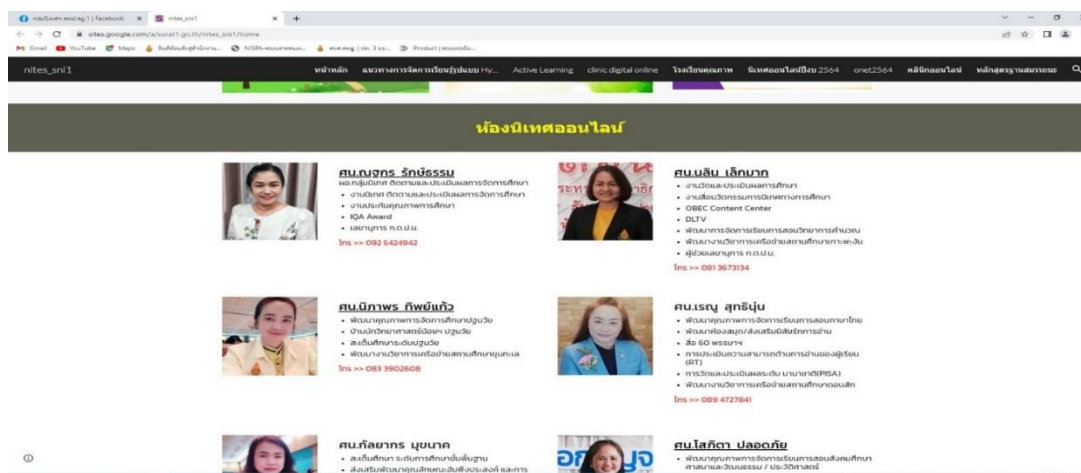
กลุ่มนิเทศฯ สพป.สฎ.1 | Facebook × nites_sni1 × +

sites.google.com/a/surat1.go.th/nites_sni1/home

Gmail YouTube Maps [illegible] NISPA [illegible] สพป.สฎ. | เขต 1 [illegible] Product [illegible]

nites_sni1 หน้าหลัก แนวทางการจัดการเรียนรู้แบบ Hy... Active Learning clinic digital online โรงเรียนคุณภาพ นิเทศออนไลน์ปีงบ 2564 onet2564 คลินิกออนไลน์ หลักสูตรฐานสมรรถนะ

ห้องนิเทศออนไลน์

ศน.ณจุฑร รักษ์ธรรม
ผอ.กลุ่มนิเทศ ติดตามและประเมินผลการจัดการศึกษา
• งานนิเทศ ติดตามและประเมินผลการจัดการศึกษา
• งานประกันคุณภาพการศึกษา
• IQA Award
• เลขานุการ ก.ต.ป.น.
โทร >> 092 5424942

ศน.นลิน เล็กมาก
• งานวัดและประเมินผลการศึกษา
• งานส่งเสริมนวัตกรรมการนิเทศทางการศึกษา
• OBEC Content Center
• DLTV
• พัฒนาการจัดการเรียนการสอนวิชาการคำนวณ
• พัฒนางานวิชาการเครือข่ายสถานศึกษากะพะงัน
• ผู้ช่วยเลขานุการ ก.ต.ป.น.
โทร >> 081 3673134

ศน.นิภาพร ทิพย์แก้ว
• พัฒนาคุณภาพการจัดการศึกษาปฐมวัย
• บ้านนักวิทยาศาสตร์น้อยฯ ปฐมวัย
• สะเต็มศึกษาระดับปฐมวัย
• พัฒนางานวิชาการเครือข่ายสถานศึกษาขุนทะเล
โทร >> 083 3902608

ศน.เรณู สุทธินุ่น
• พัฒนาคุณภาพการจัดการเรียนการสอนภาษาไทย
• พัฒนาห้องสมุด/ส่งเสริมนิสัยรักการอ่าน
• สื่อ 60 พรรษาฯ
• การประเมินความสามารถด้านการอ่านของผู้เรียน (RT)
• การวัดและประเมินผลระดับ นานาชาติ(PISA)
• พัฒนางานวิชาการเครือข่ายสถานศึกษาดอนสัก
โทร >> 089 4727841

ศน.กัลยากร มุขนาค
• สะเต็มศึกษา ระดับการศึกษาขั้นพื้นฐาน
• ส่งเสริมพัฒนาคุณลักษณะอันพึงประสงค์ และการ

ศน.โสภิตา ปลอดภัย
• พัฒนาคุณภาพการจัดการเรียนการสอนสังคมศึกษา ศาสนาและวัฒนธรรม / ประวัติศาสตร์